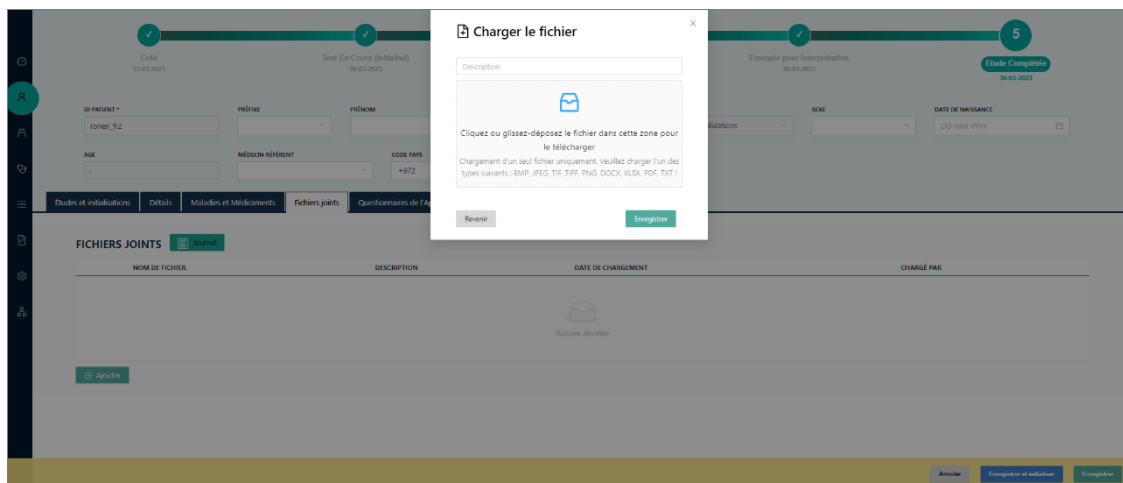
Créé
13-03-2023

Test En Cours (Initialisé)
30-03-2023

Envoyée pour Interprétation
30-03-2023

5
Étude Complétée
30-03-2023

ID PATIENT *
ronen_9:2

PRÉFIXE

PRÉNOM

SEXE

DATE DE NAISSANCE
DD-MM-YYYY

AGE
-

MÉDECIN RÉFÉRENT

CODE PAYS
+972

Études et initialisations | Détails | Maladies et Médicaments | Fichiers joints | Questionnaires de l'A

FICHIERS JOINTS
Journal

| NOM DE FICHIER | DESCRIPTION | DATE DE CHARGEMENT | CHARGÉ PAR |
|---|---|---|---|

Aucune donnée

Ajouter

Charger le fichier

Description

Cliquez ou glissez-déposez le fichier dans cette zone pour le télécharger

Chargement d'un seul fichier uniquement. Veuillez charger l'un des types suivants : BMP, JPEG, TIF, TIFF, PNG, DOCX, XLSX, PDF, TXT !

Revenir
Enregistrer

Annuler
Enregistrer et initialiser
Enregistrer